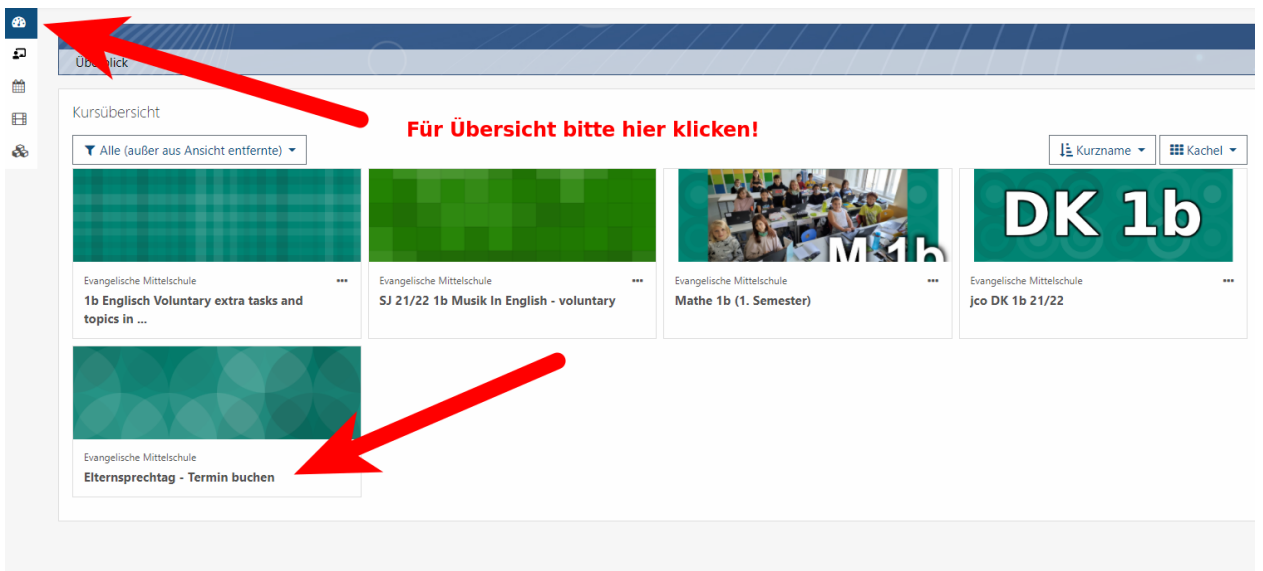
Überblick

Kursübersicht

Für Übersicht bitte hier klicken!

Alle (außer aus Ansicht entfernte)

Kurzname

Kachel

M 1b

DK 1b

Evangelische Mittelschule
1b Englisch Voluntary extra tasks and topics in ...

Evangelische Mittelschule
SJ 21/22 1b Musik In English - voluntary

Evangelische Mittelschule
Mathe 1b (1. Semester)

Evangelische Mittelschule
jco DK 1b 21/22

Evangelische Mittelschule
Elternsprechtag - Termin buchen